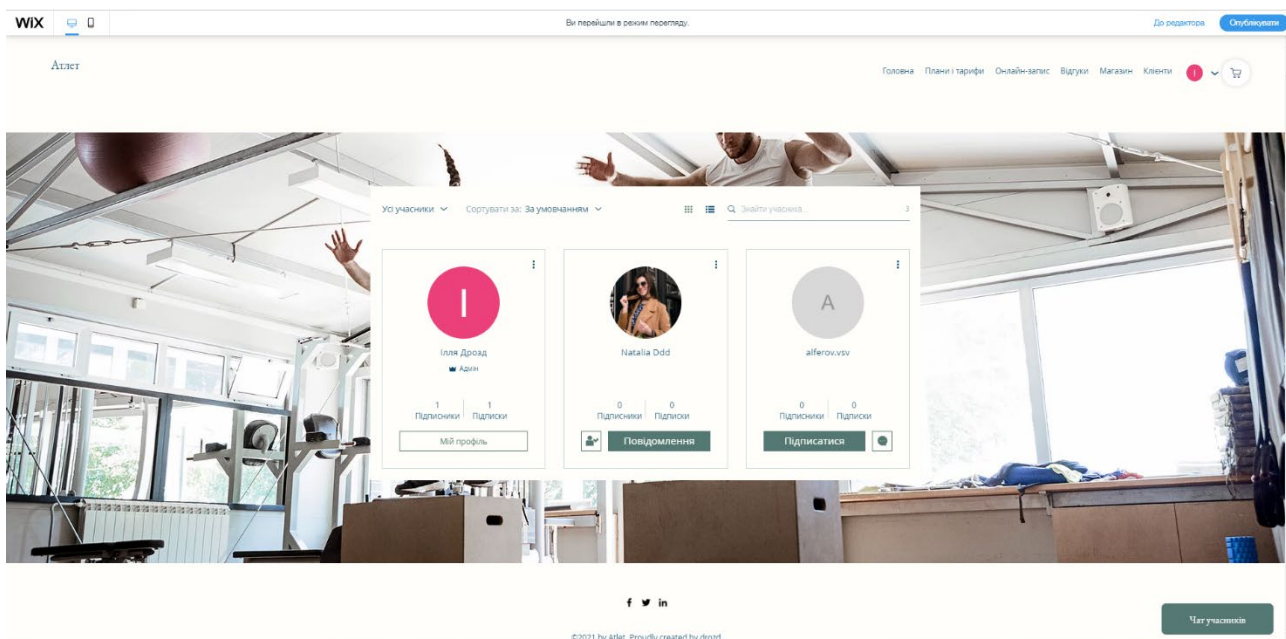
WiX

Ви перейшли в режим перегляду.

До редактора Опублікувати

Атлет

Головна Плани і тарифи Онлайн-запис Відгуки Магазин Клієнти

Усі учасники Сортувати за: За умовчанням

Знайти учасника...

I

Ілля Дрозд

Адмін

1 Підписники 1 Підписки

Мій профіль

Natalia Ddd

0 Підписники 0 Підписки

Повідомлення

A

alferov.vsv

0 Підписники 0 Підписки

Підписатися

f in

©2021 by Atlet. Proudly created by drozd

Чат учасників